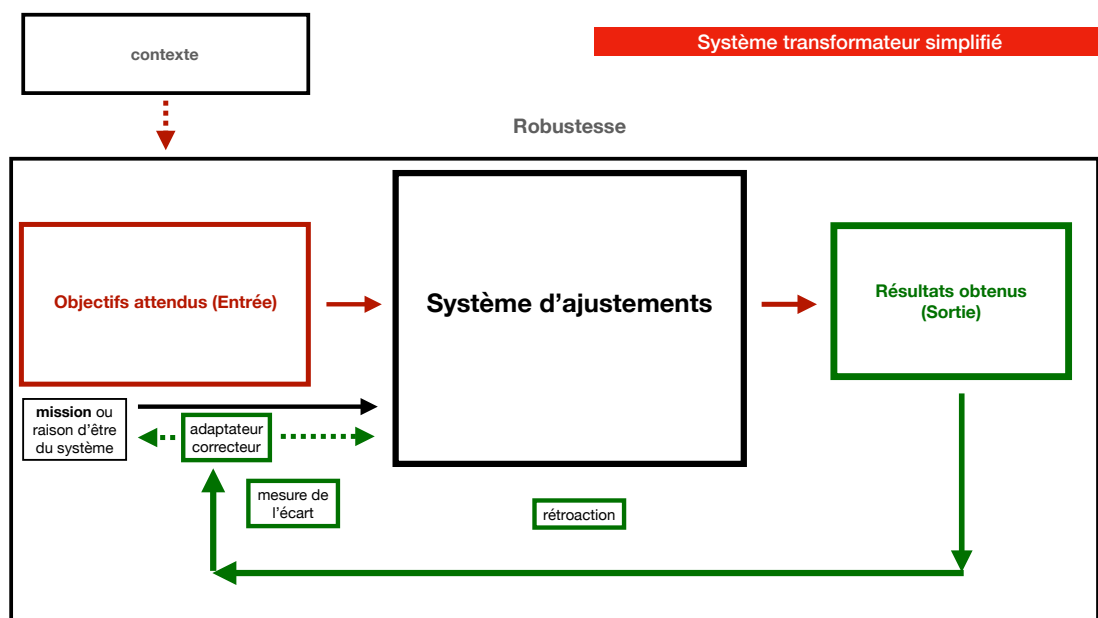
contexte

Système transformateur simplifié

Robustesse

Objectifs attendus (Entrée)

Système d’ajustements

Résultats obtenus (Sortie)

mission ou raison d’être du système

adaptateur correcteur

mesure de l’écart

rétroaction